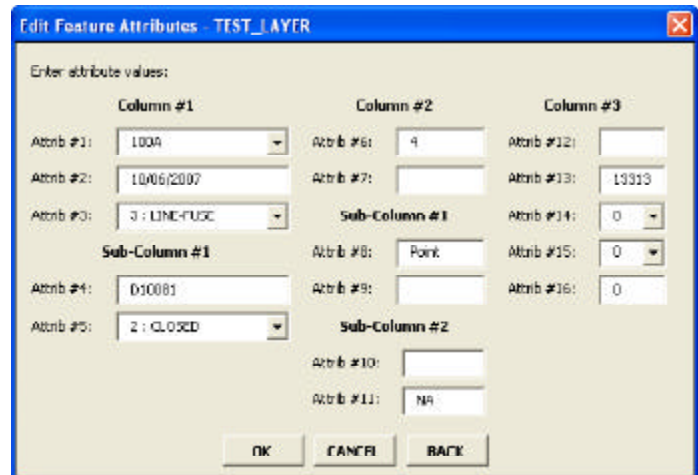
Edit Feature Attributes - TEST_LAYER

Enter attribute values:

Column #1

Attrib #1: 100A

Attrib #2: 10/06/2007

Attrib #3: 3 : LINE-FUSE

Sub-Column #1

Attrib #4: D10881

Attrib #5: 2 : CLOSED

Column #2

Attrib #6: 4

Attrib #7:

Sub-Column #1

Attrib #8: Point

Attrib #9:

Sub-Column #2

Attrib #10:

Attrib #11: NA

Column #3

Attrib #12:

Attrib #13: 13313

Attrib #14: 0

Attrib #15: 0

Attrib #16: 0

OK CANCEL BACK